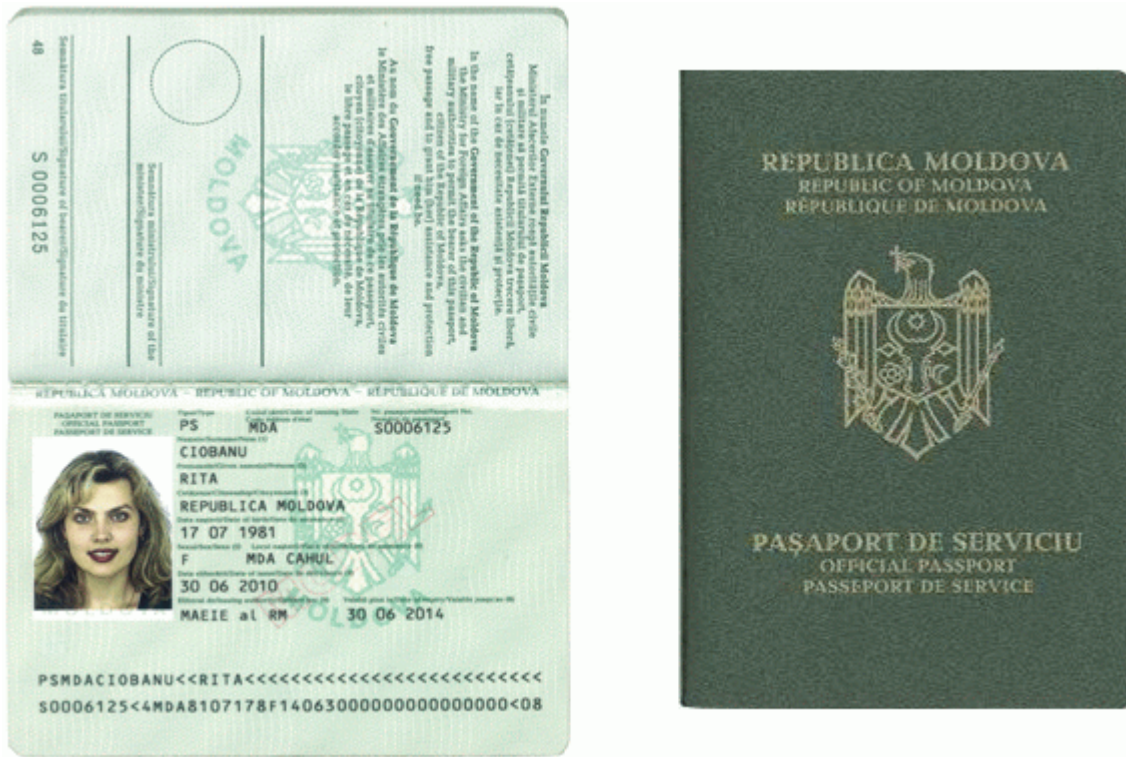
48

S 0006125

Semnatura titularului/Signature of bearer/Signature du titulaire

Semnatura ministerului/Signature of the Minister/Signature du ministre

MOLDOVA

In numele Guvernului Republicii Moldova Ministerul Afacerilor Externe solicită autorităţile civile şi militare să permită titularului de paşaport, cetăţeanului (cetăţenei) Republicii Moldova trecere liberă, iar în caz de necesitate asistenţă şi protecţie.

In the name of the Government of the Republic of Moldova the Ministry of Foreign Affairs requests all civilian and military authorities to permit the bearer of this passport, citizen of the Republic of Moldova, free passage and to grant him (her) assistance and protection if need be.

Au nom du Gouvernement de la République de Moldova le Ministère des Affaires étrangères prie les autorités civiles et militaires de laisser passer le titulaire de ce passeport, citoyen (citoyenne) de la République de Moldova, et de lui accorder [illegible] en cas de nécessité, de leur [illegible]

REPUBLICA MOLDOVA - REPUBLIC OF MOLDOVA - RÉPUBLIQUE DE MOLDOVA

PAŞAPORT DE SERVICIU
OFFICIAL PASSPORT
PASSEPORT DE SERVICE

PS
MDA
S0006125
CIOBANU
RITA
REPUBLICA MOLDOVA
17 07 1981
F
MDA CAHUL
30 06 2010
MAEIE al RM
30 06 2014

PSMDACIOBANU<<RITA<<<<<<<<<<<<<<<<<<<<<<<<<
S0006125<4MDA8107178F1406300000000000000<08

REPUBLICA MOLDOVA
REPUBLIC OF MOLDOVA
RÉPUBLIQUE DE MOLDOVA

PAŞAPORT DE SERVICIU
OFFICIAL PASSPORT
PASSEPORT DE SERVICE